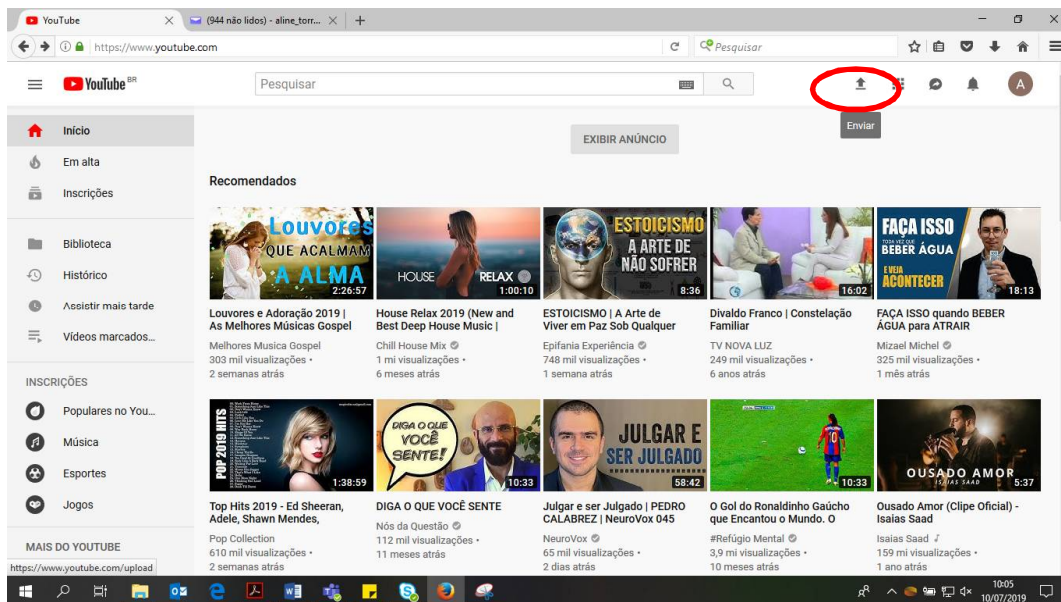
YouTube
(944 não lidos) - aline_torr...
https://www.youtube.com
Pesquisar

YouTube BR
Pesquisar
Enviar
A

Início
Em alta
Inscrições
Biblioteca
Histórico
Assistir mais tarde
Vídeos marcados...
INSCRIÇÕES
Populares no You...
Música
Esportes
Jogos
MAIS DO YOUTUBE

EXIBIR ANÚNCIO

Recomendados

Louvores QUE ACALMAM A ALMA 2:26:57
Louvores e Adoração 2019 | As Melhores Músicas Gospel
Melhores Musica Gospel
303 mil visualizações •
2 semanas atrás

HOUSE RELAX 1:00:10
House Relax 2019 (New and Best Deep House Music |
Chill House Mix
1 mi visualizações •
6 meses atrás

ESTOICISMO A ARTE DE NÃO SOFRER 8:36
ESTOICISMO | A Arte de Viver em Paz Sob Qualquer
Epifania Experiência
748 mil visualizações •
1 semana atrás

16:02
Divaldo Franco | Constelação Familiar
TV NOVA LUZ
249 mil visualizações •
6 anos atrás

FAÇA ISSO TODA VEZ QUE BEBER ÁGUA E VEJA ACONTECER 18:13
FAÇA ISSO quando BEBER ÁGUA para ATRAIR
Mizael Michel
325 mil visualizações •
1 mês atrás

POP 2019 HITS 1:38:59
Top Hits 2019 - Ed Sheeran, Adele, Shawn Mendes,
Pop Collection
610 mil visualizações •
2 semanas atrás

DIGA O QUE VOCÊ SENTE! 10:33
DIGA O QUE VOCÊ SENTE
Nós da Questão
112 mil visualizações •
11 meses atrás

JULGAR E SER JULGADO 58:42
Julgar e ser Julgado | PEDRO CALABREZ | NeuroVox 045
NeuroVox
65 mil visualizações •
2 dias atrás

10:33
O Gol do Ronaldinho Gaúcho que Encantou o Mundo. O
#Refúgio Mental
3,9 mi visualizações •
10 meses atrás

OUSADO AMOR ISAIAS SAAD 5:37
Ousado Amor (Clipe Oficial) - Isaias Saad
Isaias Saad
159 mil visualizações •
1 ano atrás

https://www.youtube.com/upload
10:05
10/07/2019